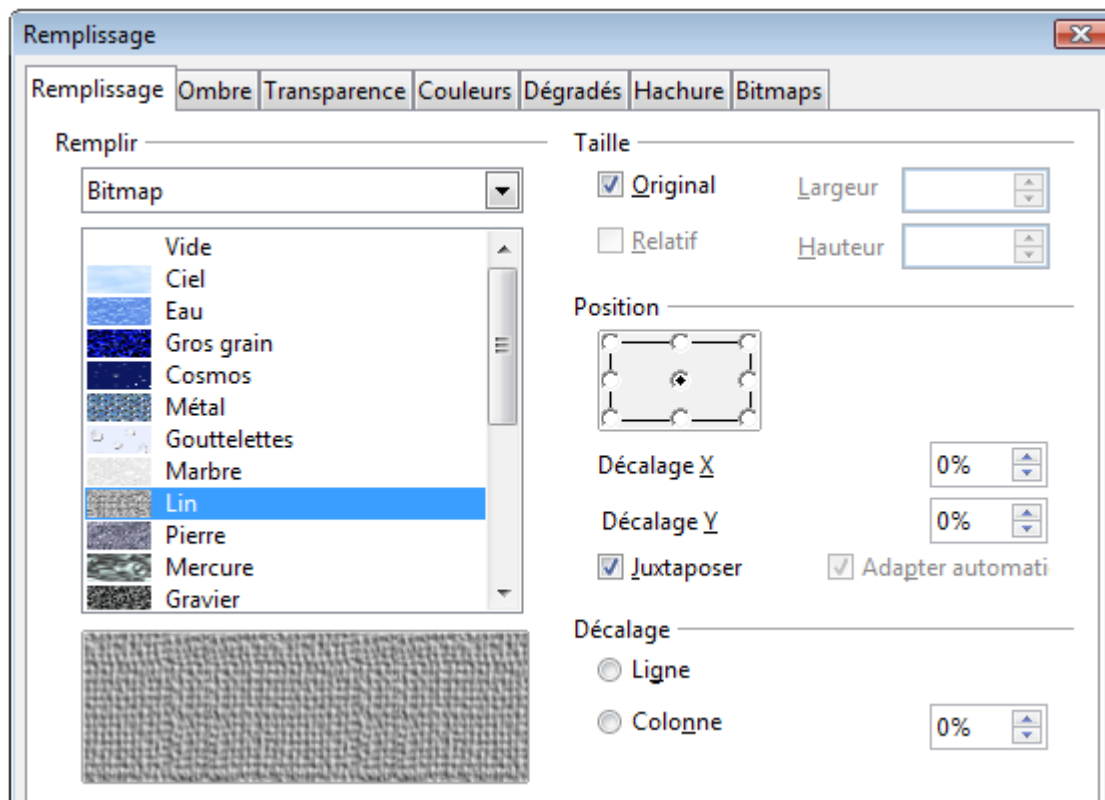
Remplissage

Remplissage | Ombre | Transparence | Couleurs | Dégradés | Hachure | Bitmaps

Remplir

Bitmap

Vide
Ciel
Eau
Gros grain
Cosmos
Métal
Gouttelettes
Marbre
Lin
Pierre
Mercure
Gravier

Taille

Original
Largeur
Relatif
Hauteur

Position

Décalage X 0%
Décalage Y 0%
Juxtaposer
Adapter automati

Décalage

Ligne
Colonne 0%